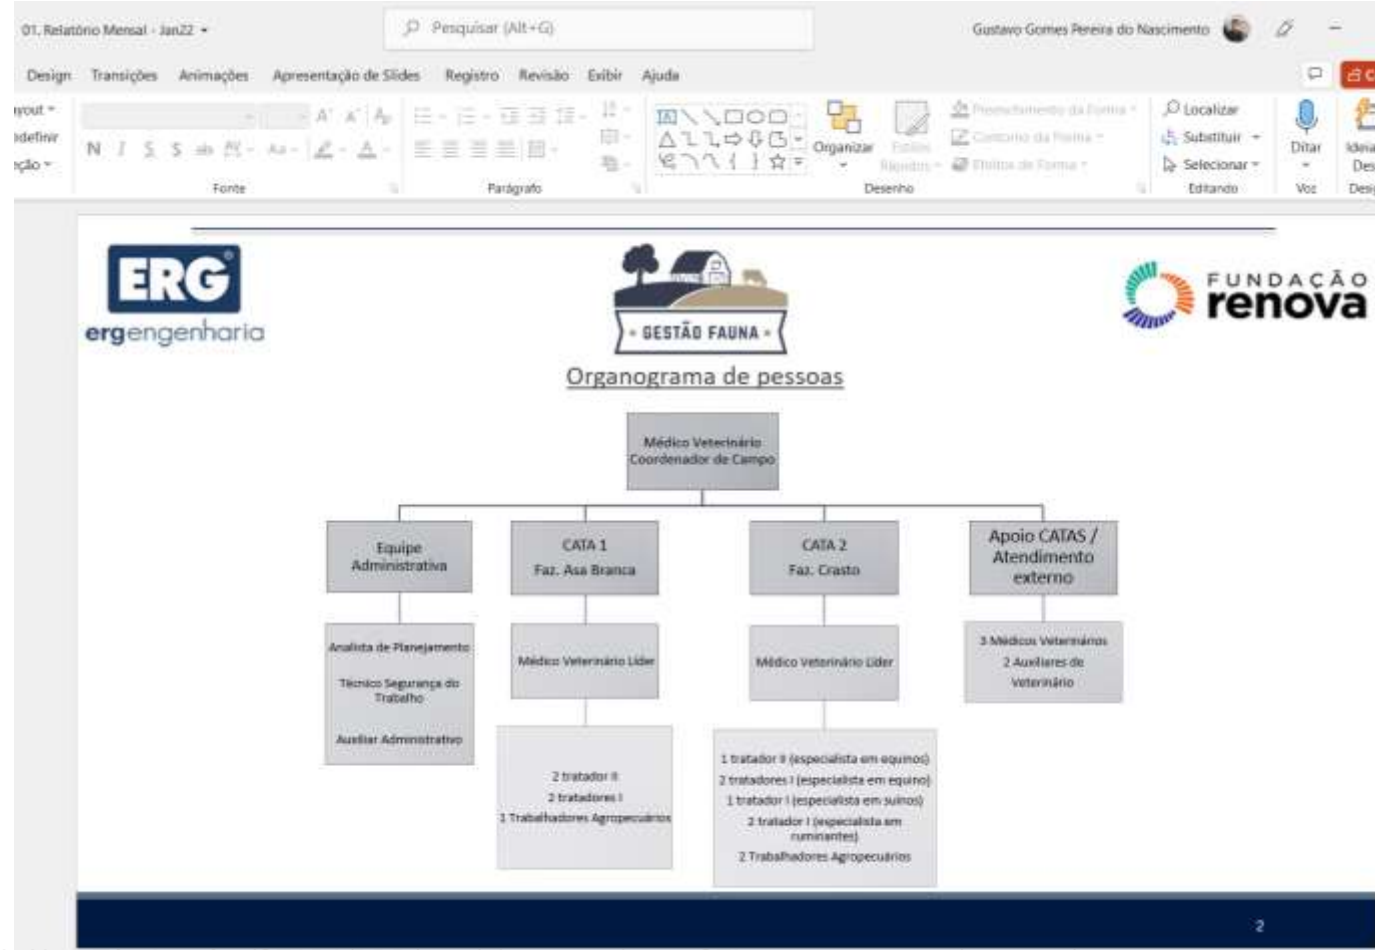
01. Relatório Mensal - Jan22

Pesquisar (Alt+G)

Gustavo Gomes Pereira do Nascimento

Design Transições Animações Apresentação de Slides Registro Revisão Exibir Ajuda

Layout
Redefinir
Seção

Fonte

Parágrafo

Organizar

Estilos Rápidos

Preenchimento da Forma
Contorno da Forma
Efeitos de Forma

Desenho

Localizar
Substituir
Selecionar

Editando

Ditar

Voz

Ideias de Design

ERG
ergengenharia

GESTÃO FAUNA

FUNDAÇÃO renova

Organograma de pessoas

Médico Veterinário Coordenador de Campo

Equipe Administrativa

CATA 1
Faz. Asa Branca

CATA 2
Faz. Crasto

Apoio CATAS / Atendimento externo

Analista de Planejamento

Técnico Segurança do Trabalho

Auxiliar Administrativo

Médico Veterinário Líder

Médico Veterinário Líder

3 Médicos Veterinários
2 Auxiliares de Veterinário

2 tratador II
2 tratadores I
1 Trabalhadores Agropecuários

1 tratador II (especialista em equinos)
2 tratadores I (especialista em equino)
1 tratador I (especialista em suínos)
2 tratador I (especialista em ruminantes)
2 Trabalhadores Agropecuários

2